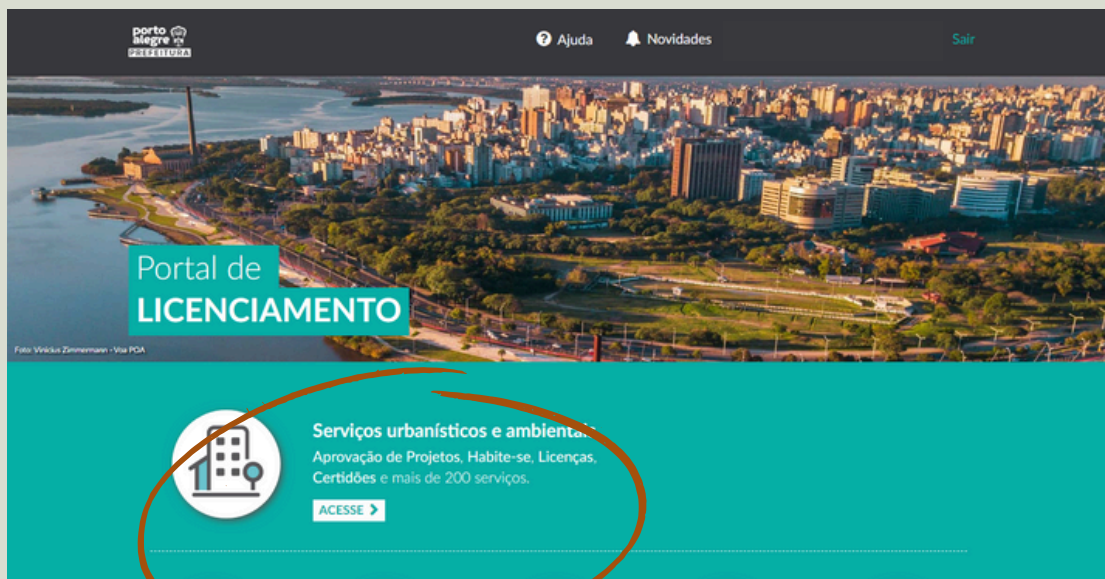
porto alegre PREFEITURA

Ajuda Novidades Sair

Portal de LICENCIAMENTO

Foto: Vinicius Zimmermann - Voa POA

Serviços urbanísticos e ambienta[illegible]

Aprovação de Projetos, Habite-se, Licenças, Certidões e mais de 200 serviços.

ACESSE